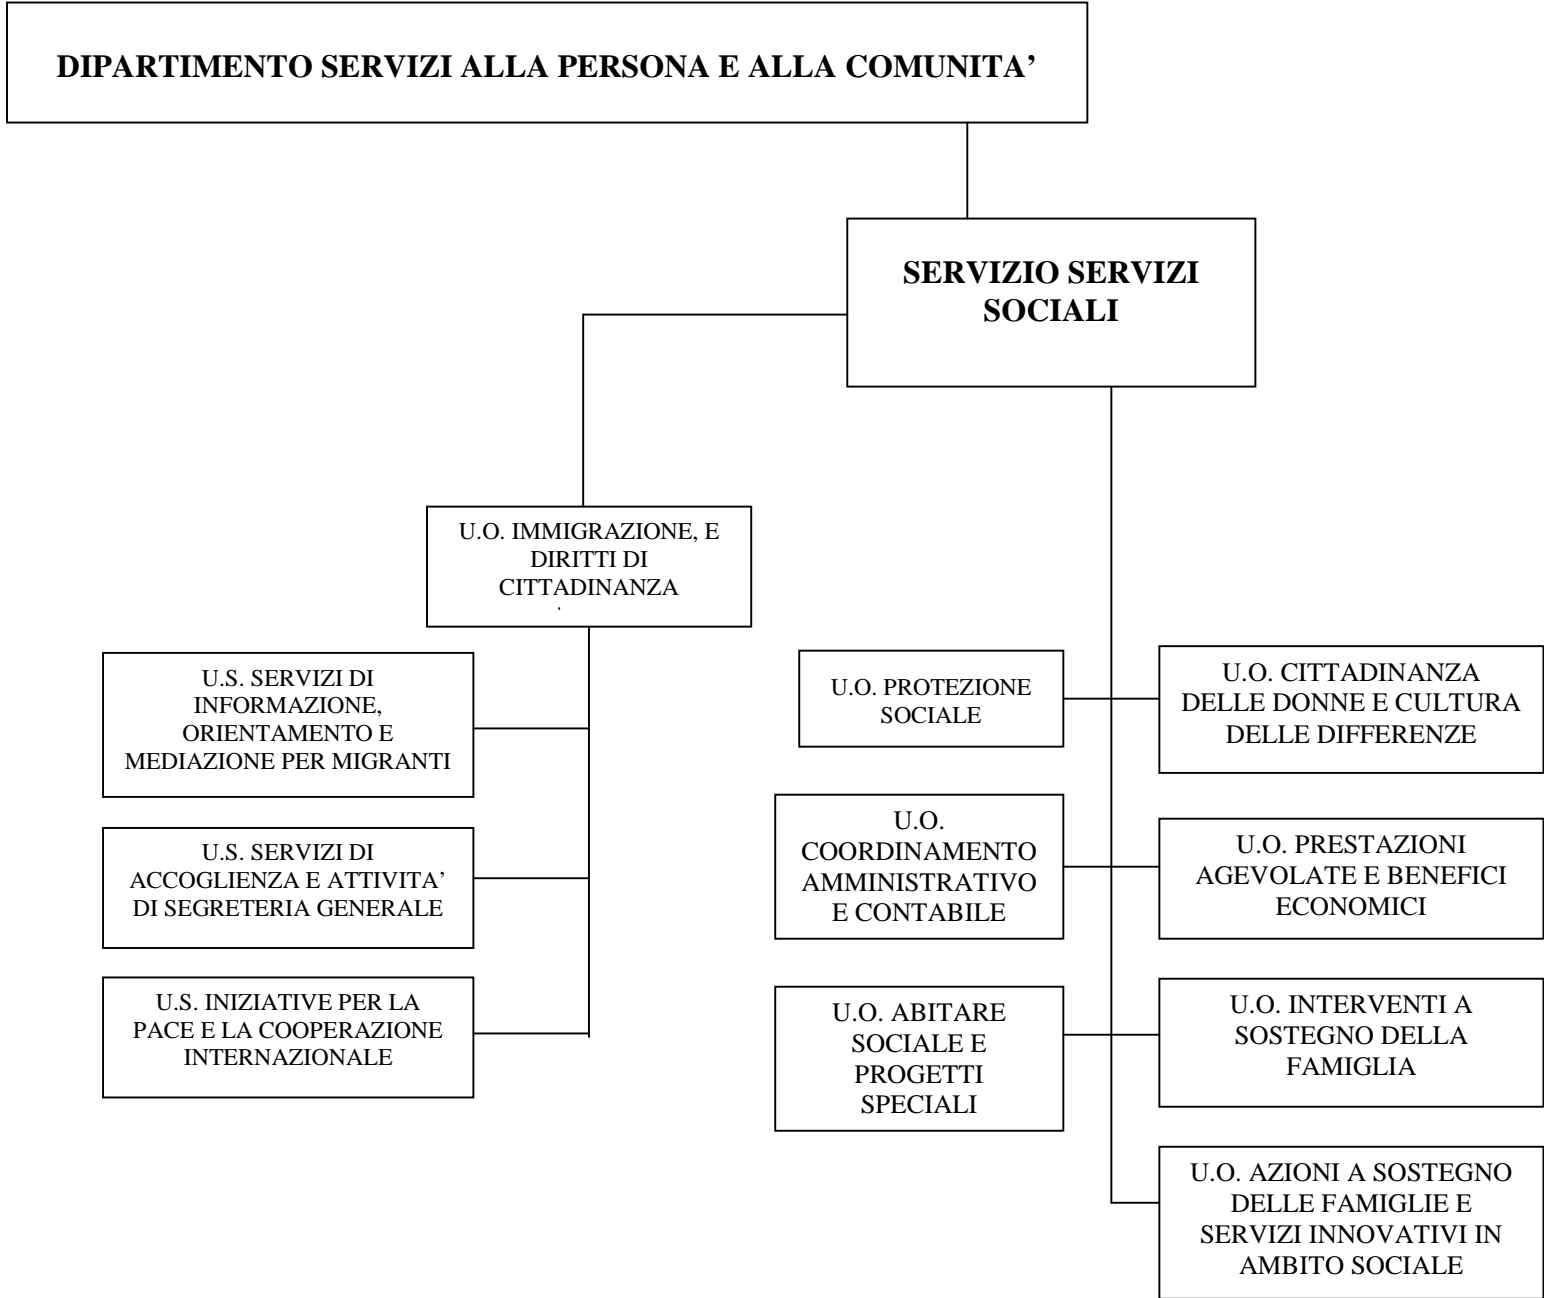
DIPARTIMENTO SERVIZI ALLA PERSONA E ALLA COMUNITA'

SERVIZIO SERVIZI SOCIALI

U.O. IMMIGRAZIONE, E DIRITTI DI CITTADINANZA

U.S. SERVIZI DI INFORMAZIONE, ORIENTAMENTO E MEDIAZIONE PER MIGRANTI

U.S. SERVIZI DI ACCOGLIENZA E ATTIVITA' DI SEGRETERIA GENERALE

U.S. INIZIATIVE PER LA PACE E LA COOPERAZIONE INTERNAZIONALE

U.O. PROTEZIONE SOCIALE

U.O. CITTADINANZA DELLE DONNE E CULTURA DELLE DIFFERENZE

U.O. COORDINAMENTO AMMINISTRATIVO E CONTABILE

U.O. PRESTAZIONI AGEVOLATE E BENEFICI ECONOMICI

U.O. ABITARE SOCIALE E PROGETTI SPECIALI

U.O. INTERVENTI A SOSTEGNO DELLA FAMIGLIA

U.O. AZIONI A SOSTEGNO DELLE FAMIGLIE E SERVIZI INNOVATIVI IN AMBITO SOCIALE